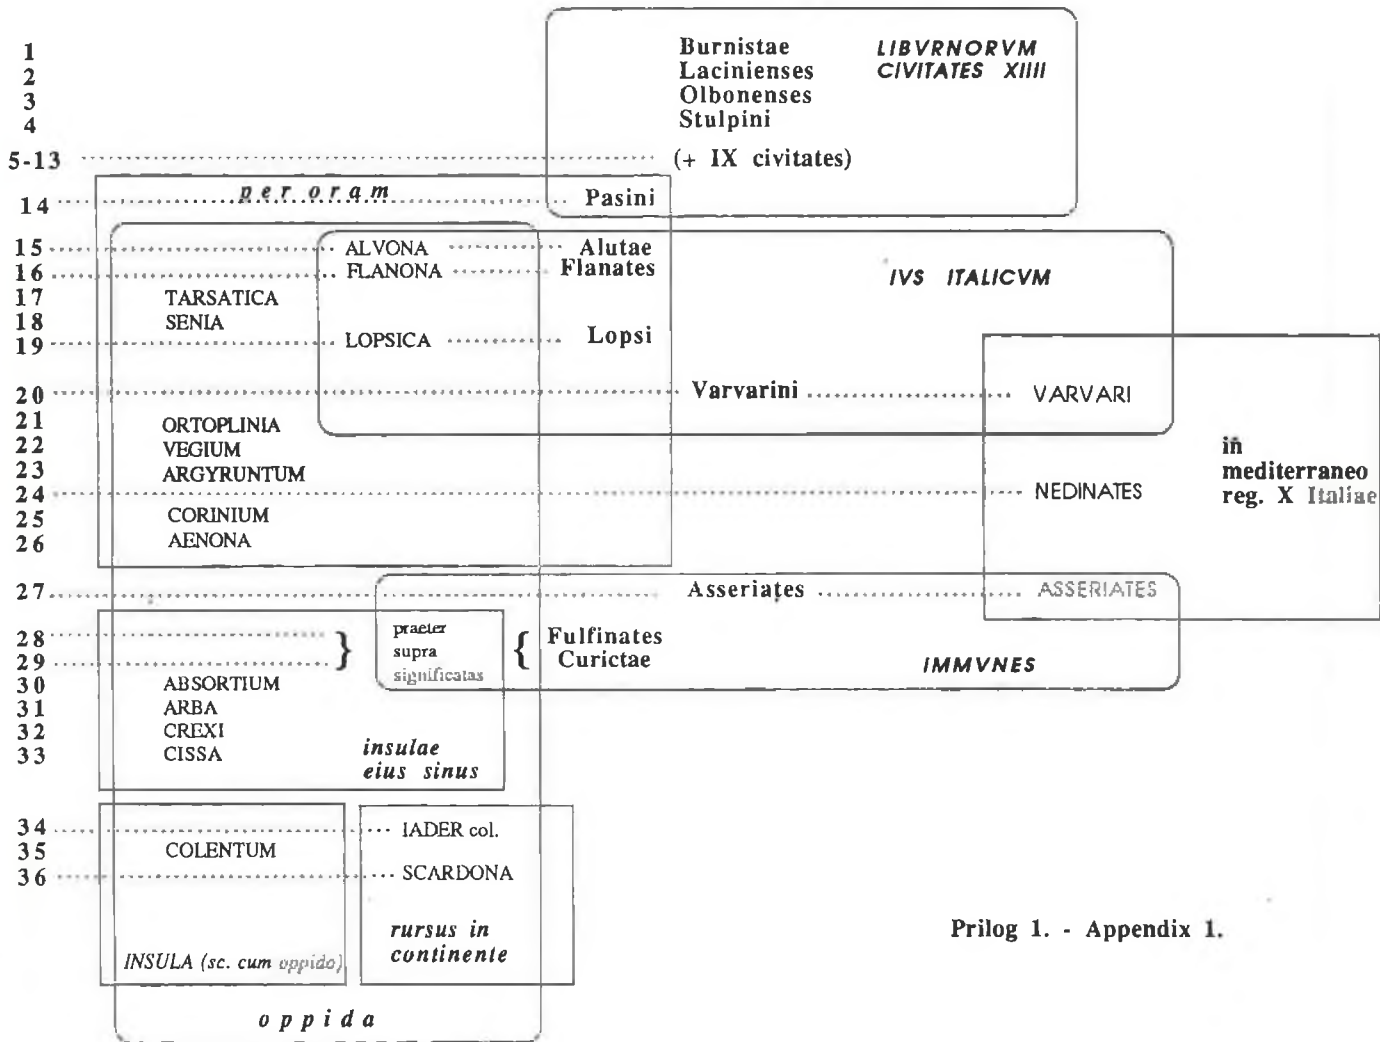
1
2
3
4
5-13
14

Burnistae
Lacinienses
Olbonenses
Stulpini
(+ IX civitates)

LIBVRNORVM
CIVITATES XIIII

per oram
Pasini

15 ALVONA Alutae
16 FLANONA Flanates
17 TARSATICA
18 SENIA
19 LOPSICA Lopsi

IVS ITALICVM

20 Varvarini VARVARI
21 ORTOPLINIA
22 VEGIUM
23 ARGYRUNTUM
24 NEDINATES
25 CORINIUM
26 AENONA

in mediterraneo reg. X Italiae

27 Asseriates ASSERIATES
28
29 } praeter supra significatas { Fulfinates Curictae

IMMVNES

30 ABSORTIUM
31 ARBA
32 CREXI
33 CISSA

insulae eius sinus

34 IADER col.
35 COLENTUM
36 SCARDONA

INSULA (sc. cum oppido)

rursus in continente

oppida

Prilog 1. - Appendix 1.